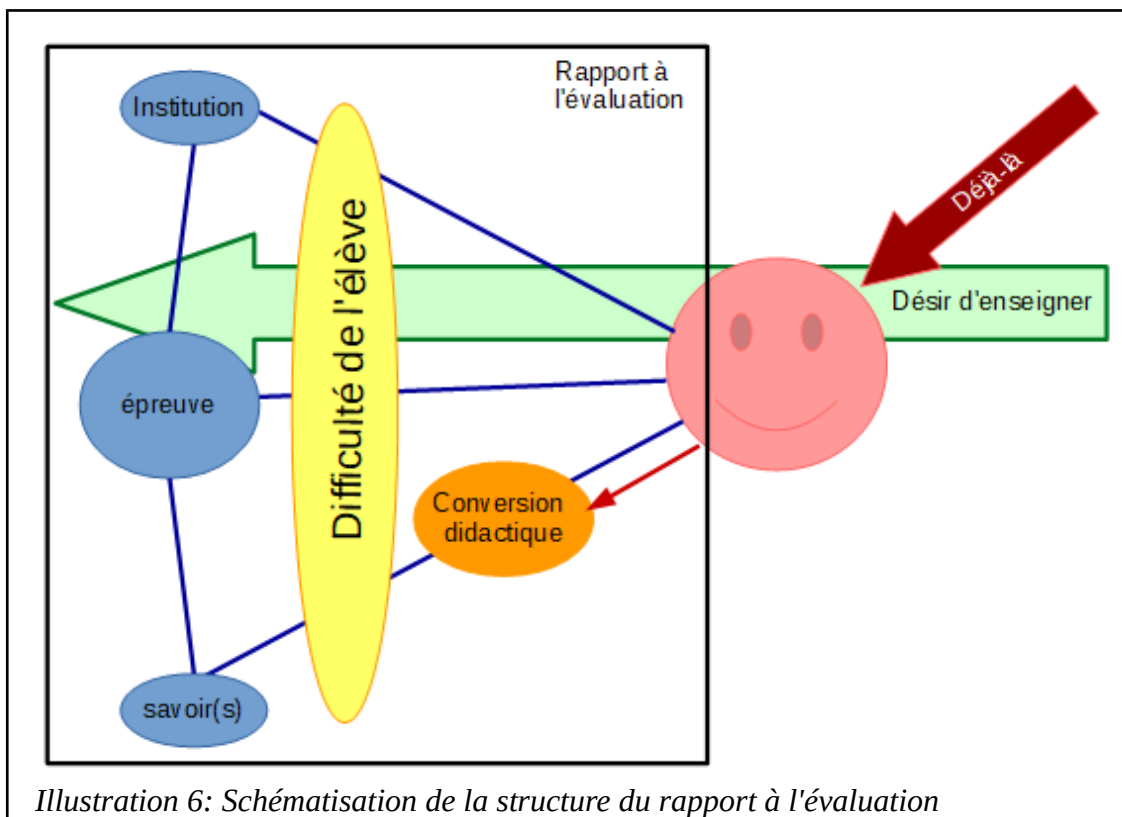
Rapport à l'évaluation

Institution

Déjà-là

Difficulté de l'élève

Désir d'enseigner

épreuve

Conversion didactique

savoir(s)

Illustration 6: Schématisation de la structure du rapport à l'évaluation